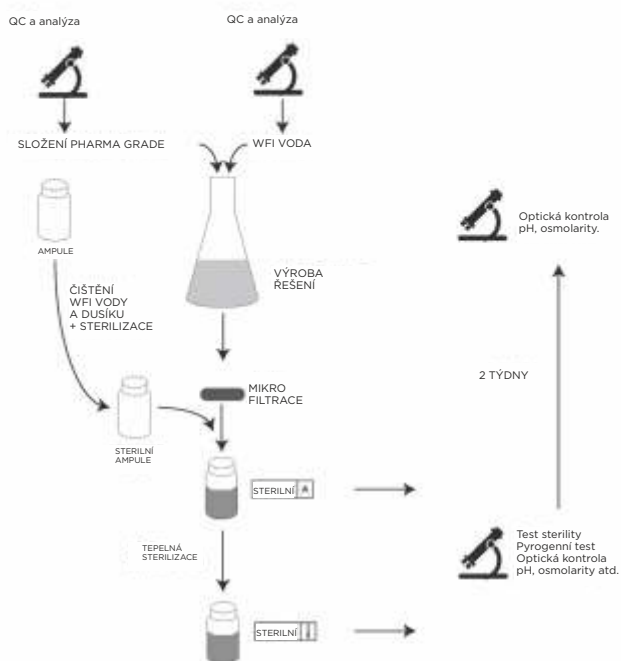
QC a analýza

QC a analýza

SLOŽENÍ PHARMA GRADE

WFI VODA

AMPULE

VÝROBA ŘEŠENÍ

ČIŠTĚNÍ WFI VODY A DUSÍKU + STERILIZACE

Optická kontrola pH, osmolarity.

2 TÝDNY

MIKRO FILTRACE

STERILNÍ AMPULE

STERILNÍ A

TEPELNÁ STERILIZACE

Test sterility
Pyrogenní test
Optická kontrola
pH, osmolarity atd.

STERILNÍ